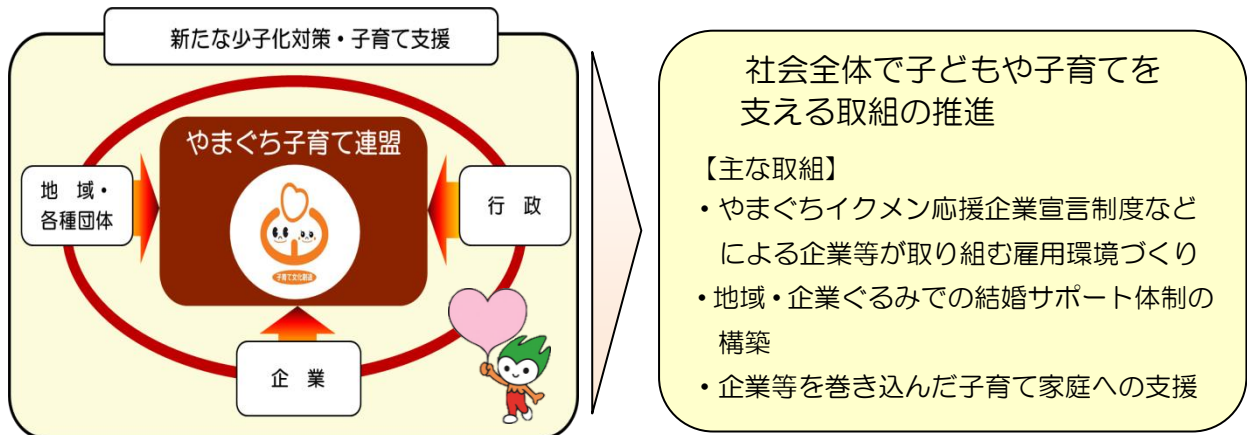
新たな少子化対策・子育て支援

やまぐち子育て連盟

子育て文化創造

地　域・各種団体

行　政

企　業

社会全体で子どもや子育てを支える取組の推進

【主な取組】

・やまぐちイクメン応援企業宣言制度などによる企業等が取り組む雇用環境づくり

・地域・企業ぐるみでの結婚サポート体制の構築

・企業等を巻き込んだ子育て家庭への支援